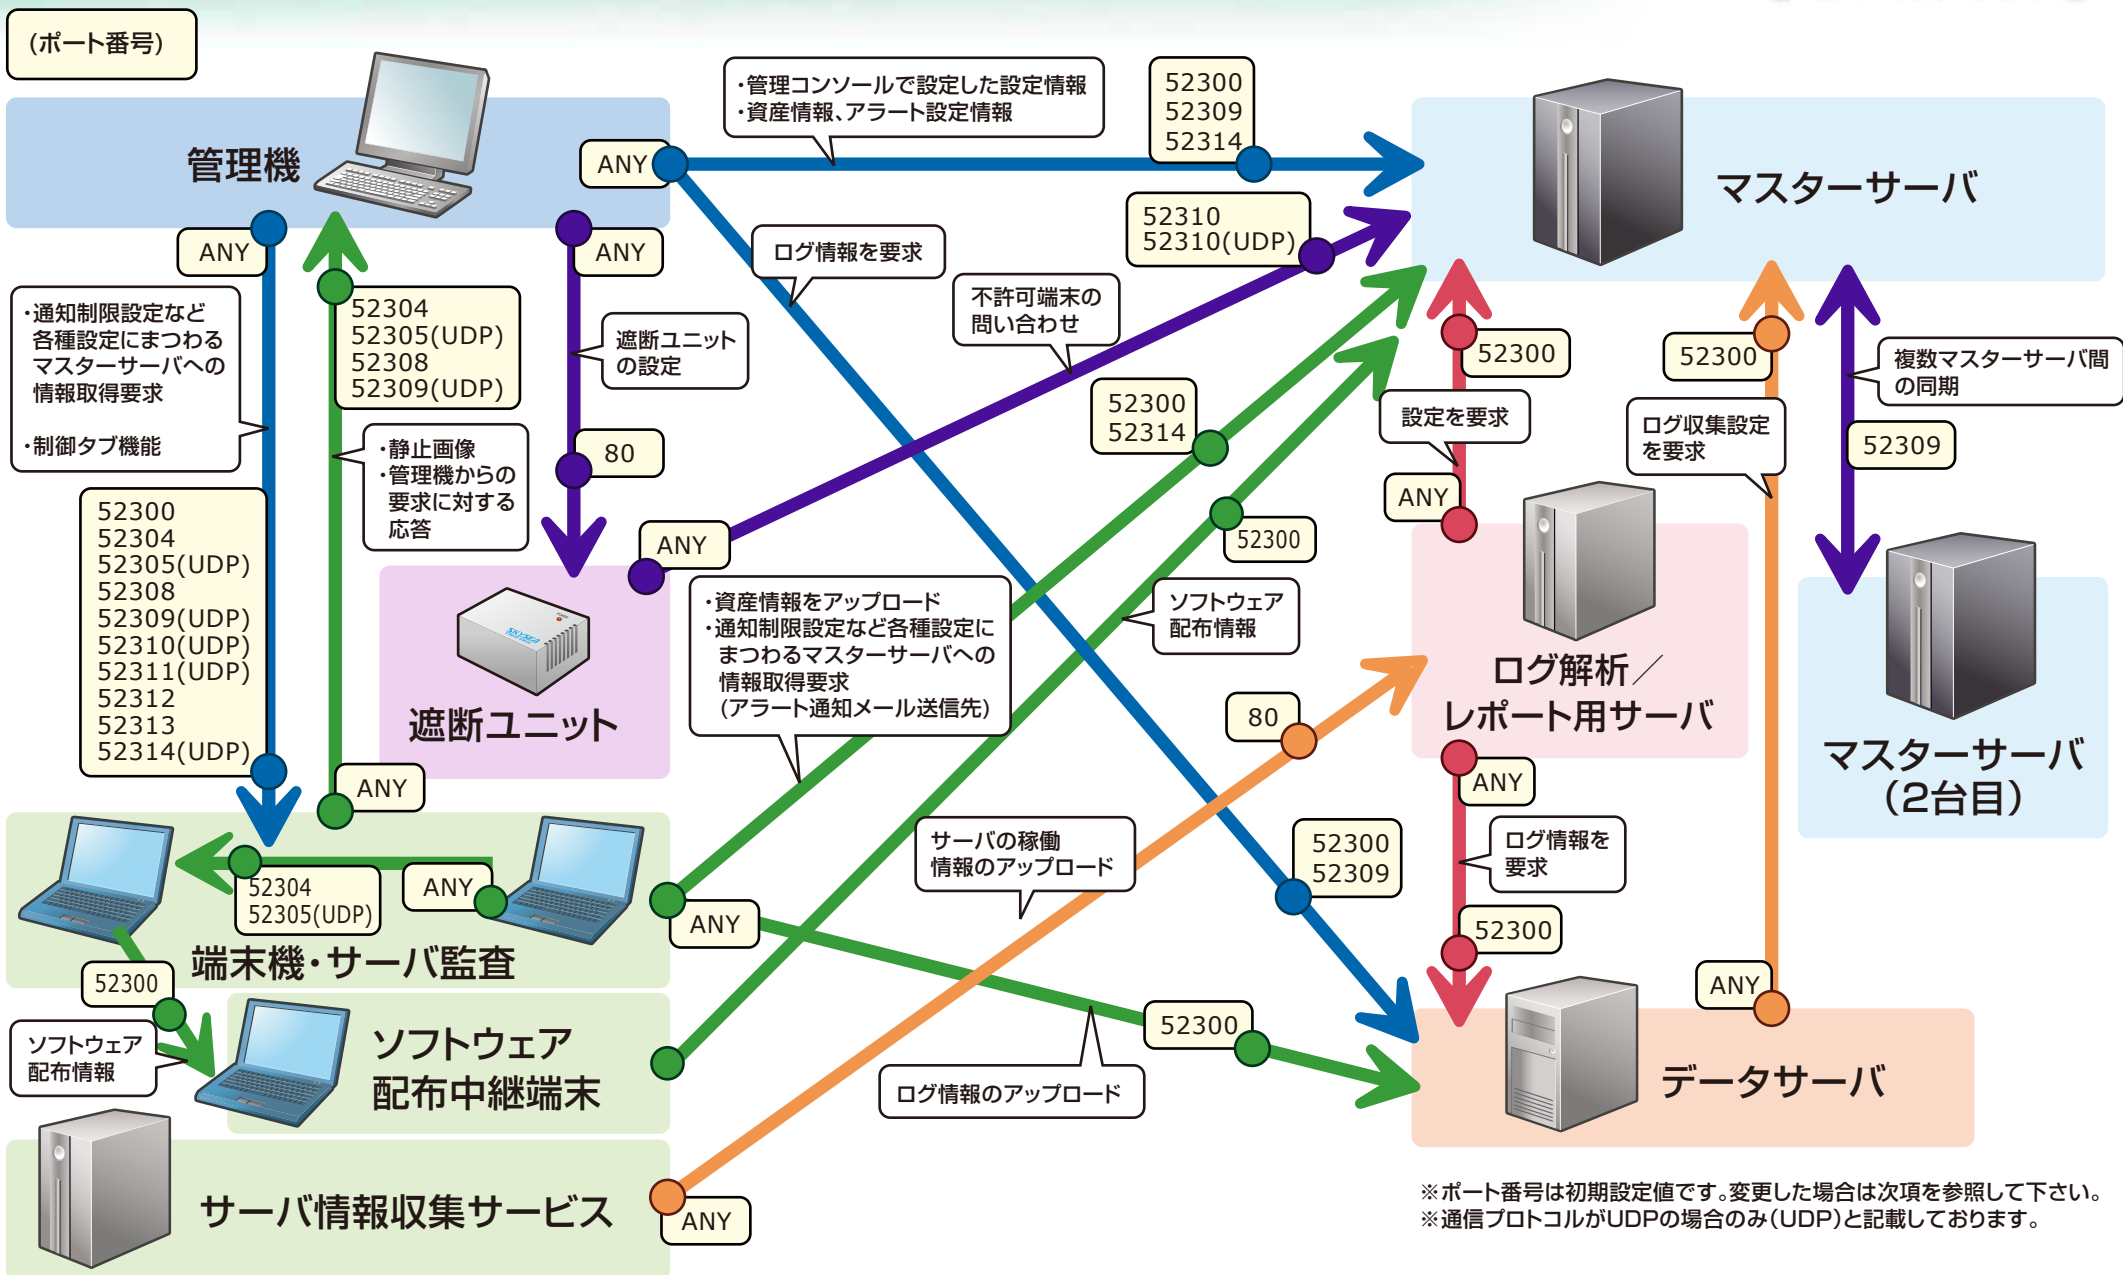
(ポート番号)

管理機

ANY

・管理コンソールで設定した設定情報
・資産情報、アラート設定情報

52300
52309
52314

マスターサーバ

ANY

ANY

ログ情報を要求

52310
52310(UDP)

・通知制限設定など各種設定にまつわるマスターサーバへの情報取得要求

・制御タブ機能

52304
52305(UDP)
52308
52309(UDP)

遮断ユニットの設定

不許可端末の問い合わせ

52300

52300

複数マスターサーバ間の同期

・静止画像
・管理機からの要求に対する応答

80

52300
52314

設定を要求

ログ収集設定を要求

52309

52300
52304
52305(UDP)
52308
52309(UDP)
52310(UDP)
52311(UDP)
52312
52313
52314(UDP)

ANY

ANY

52300

遮断ユニット

・資産情報をアップロード
・通知制限設定など各種設定にまつわるマスターサーバへの情報取得要求
(アラート通知メール送信先)

ソフトウェア配布情報

ログ解析／レポート用サーバ

マスターサーバ
(2台目)

80

ANY

ANY

ログ情報を要求

サーバの稼働情報のアップロード

52300
52309

52304
52305(UDP)

ANY

ANY

端末機・サーバ監査

52300

52300

52300

ANY

ソフトウェア配布情報

ソフトウェア配布中継端末

ログ情報のアップロード

データサーバ

サーバ情報収集サービス

ANY

※ポート番号は初期設定値です。変更した場合は次項を参照して下さい。
※通信プロトコルがUDPの場合のみ(UDP)と記載しております。